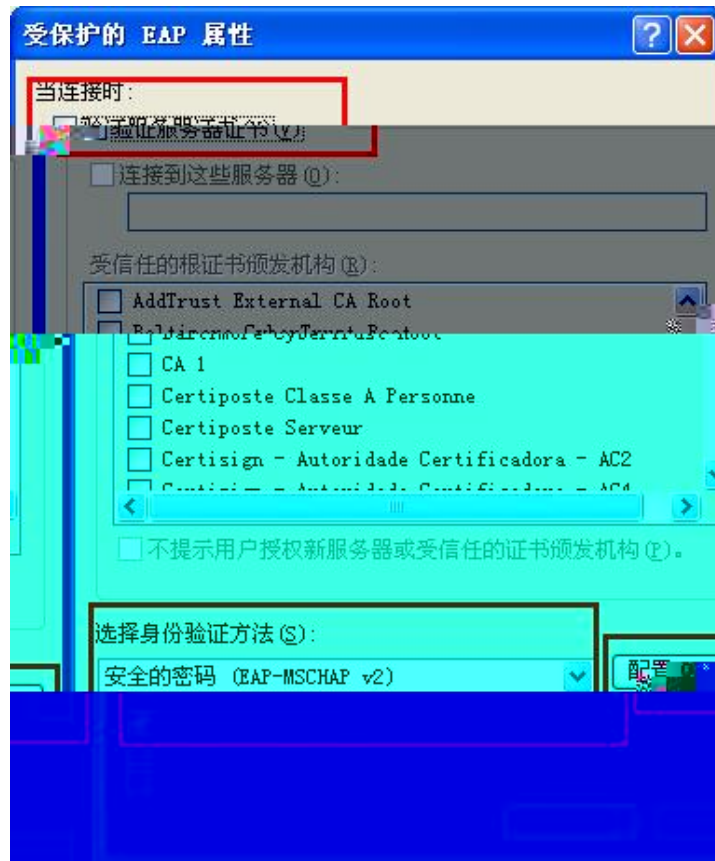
受保护的 EAP 属性

当连接时:

验证服务器证书(V)

连接到这些服务器(O):

受信任的根证书颁发机构(R):

AddTrust External CA Root

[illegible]

CA 1

Certiposte Classe A Personne

Certiposte Serveur

Certisign - Autoridade Certificadora - AC2

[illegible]

不提示用户授权新服务器或受信任的证书颁发机构(P)。

选择身份验证方法(S):

安全的密码 (EAP-MSCHAP v2)

配置